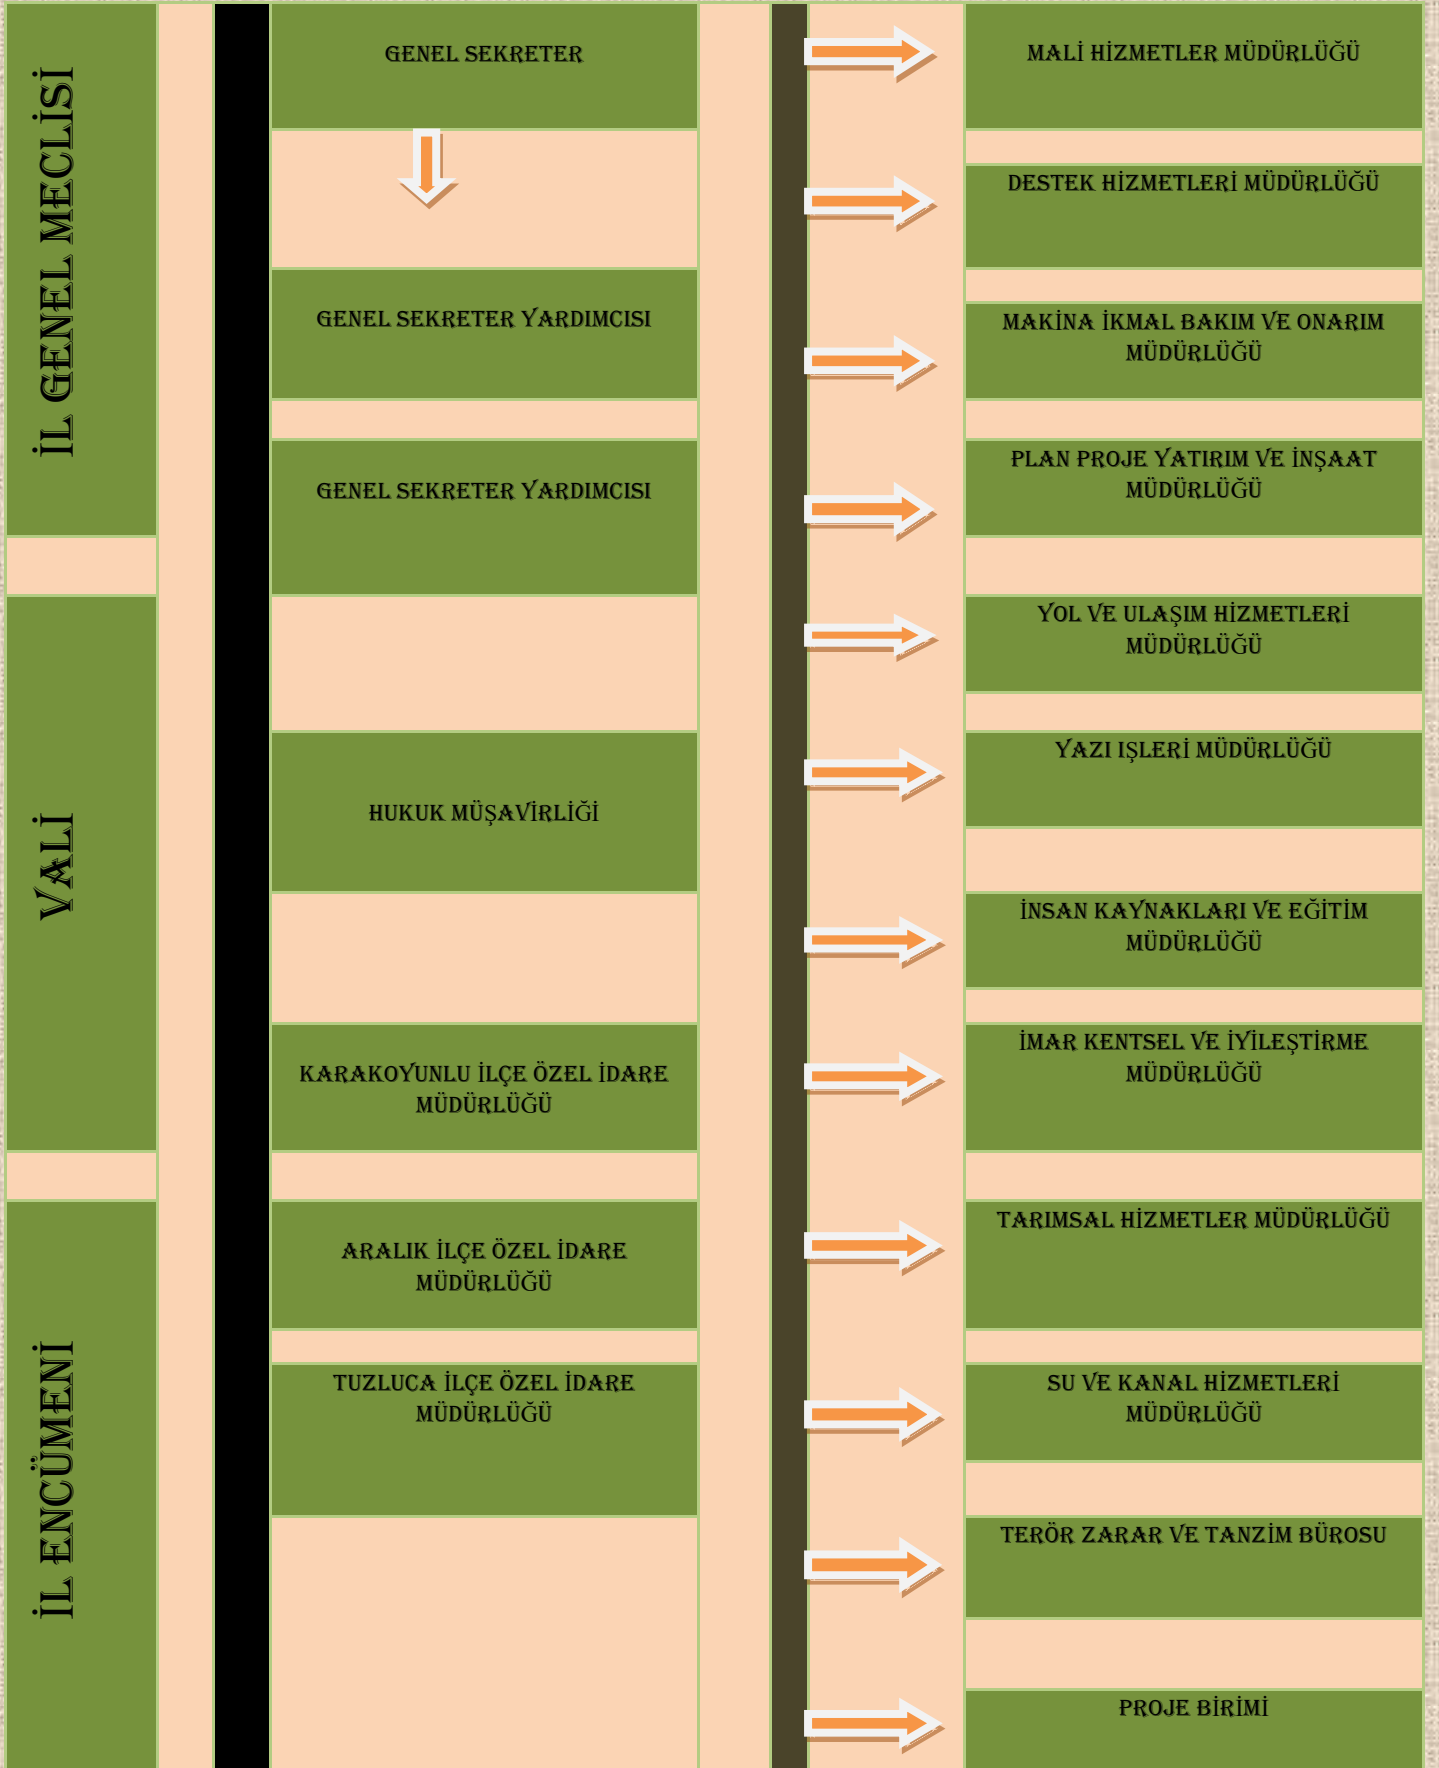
İL GENEL MECLİSİ

VALİ

İL ENCÜMENİ

GENEL SEKRETER

GENEL SEKRETER YARDIMCISI

GENEL SEKRETER YARDIMCISI

HUKUK MÜŞAVİRLİĞİ

KARAKOYUNLU İLÇE ÖZEL İDARE MÜDÜRLÜĞÜ

ARALIK İLÇE ÖZEL İDARE MÜDÜRLÜĞÜ

TUZLUCA İLÇE ÖZEL İDARE MÜDÜRLÜĞÜ

MALİ HİZMETLER MÜDÜRLÜĞÜ

DESTEK HİZMETLERİ MÜDÜRLÜĞÜ

MAKİNA İKMAL BAKIM VE ONARIM MÜDÜRLÜĞÜ

PLAN PROJE YATIRIM VE İNŞAAT MÜDÜRLÜĞÜ

YOL VE ULAŞIM HİZMETLERİ MÜDÜRLÜĞÜ

YAZI IŞLERİ MÜDÜRLÜĞÜ

İNSAN KAYNAKLARI VE EĞİTİM MÜDÜRLÜĞÜ

İMAR KENTSEL VE İYİLEŞTİRME MÜDÜRLÜĞÜ

TARIMSAL HİZMETLER MÜDÜRLÜĞÜ

SU VE KANAL HİZMETLERİ MÜDÜRLÜĞÜ

TERÖR ZARAR VE TANZİM BÜROSU

PROJE BİRİMİ